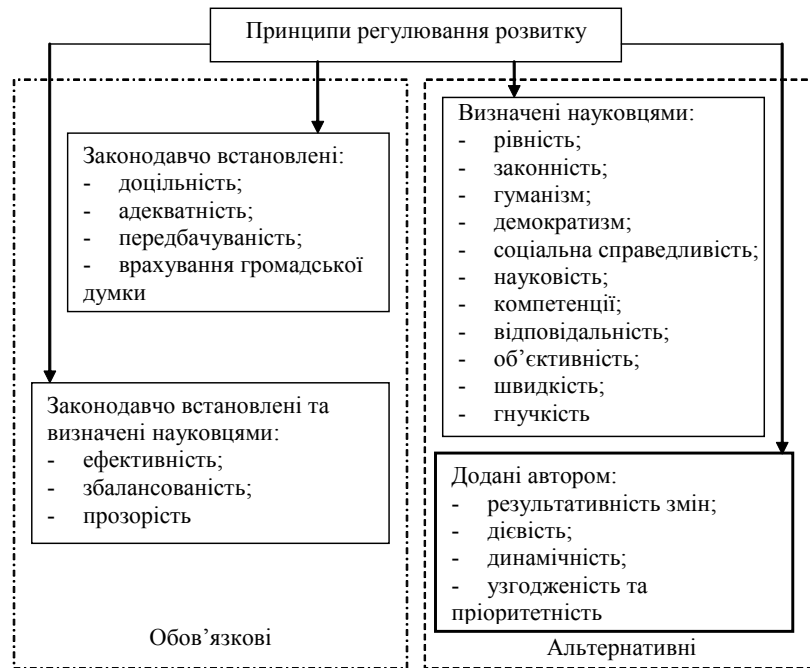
Принципи регулювання розвитку

Законодавчо встановлені:
- доцільність;
- адекватність;
- передбачуваність;
- врахування громадської думки

Законодавчо встановлені та визначені науковцями:
- ефективність;
- збалансованість;
- прозорість

Обов'язкові

Визначені науковцями:
- рівність;
- законність;
- гуманізм;
- демократизм;
- соціальна справедливість;
- науковість;
- компетенції;
- відповідальність;
- об'єктивність;
- швидкість;
- гнучкість

Додані автором:
- результативність змін;
- дієвість;
- динамічність;
- узгодженість та пріоритетність

Альтернативні